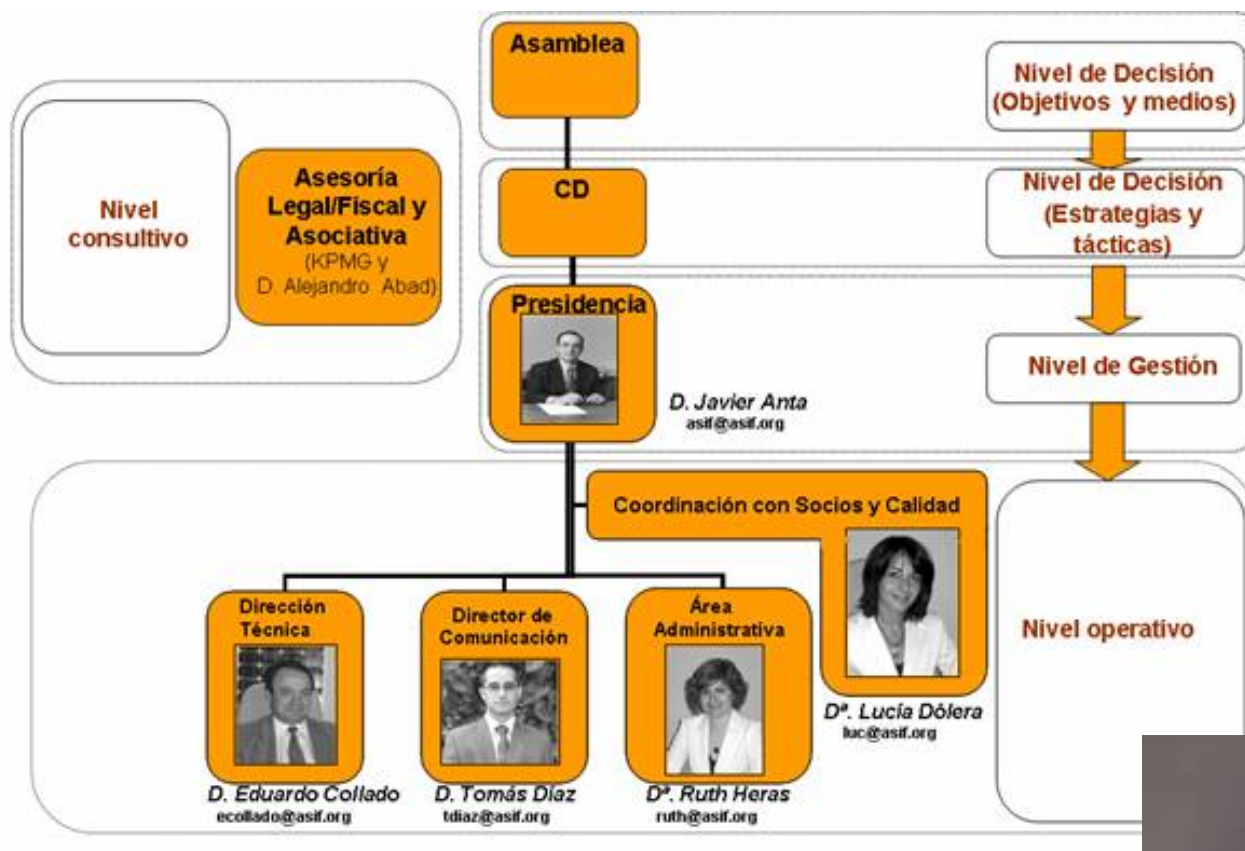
Asamblea

Nivel de Decisión (Objetivos y medios)

Nivel consultivo

Asesoría Legal/Fiscal y Asociativa (KPMG y D. Alejandro Abad)

CD

Nivel de Decisión (Estrategias y tácticas)

Presidencia

Nivel de Gestión

D. Javier Anta
asif@asif.org

Coordinación con Socios y Calidad

Nivel operativo

Dirección Técnica

Director de Comunicación

Área Administrativa

Dª. Lucía Dólera
luc@asif.org

D. Eduardo Collado
ecollado@asif.org

D. Tomás Díaz
tdiaz@asif.org

Dª. Ruth Heras
ruth@asif.org